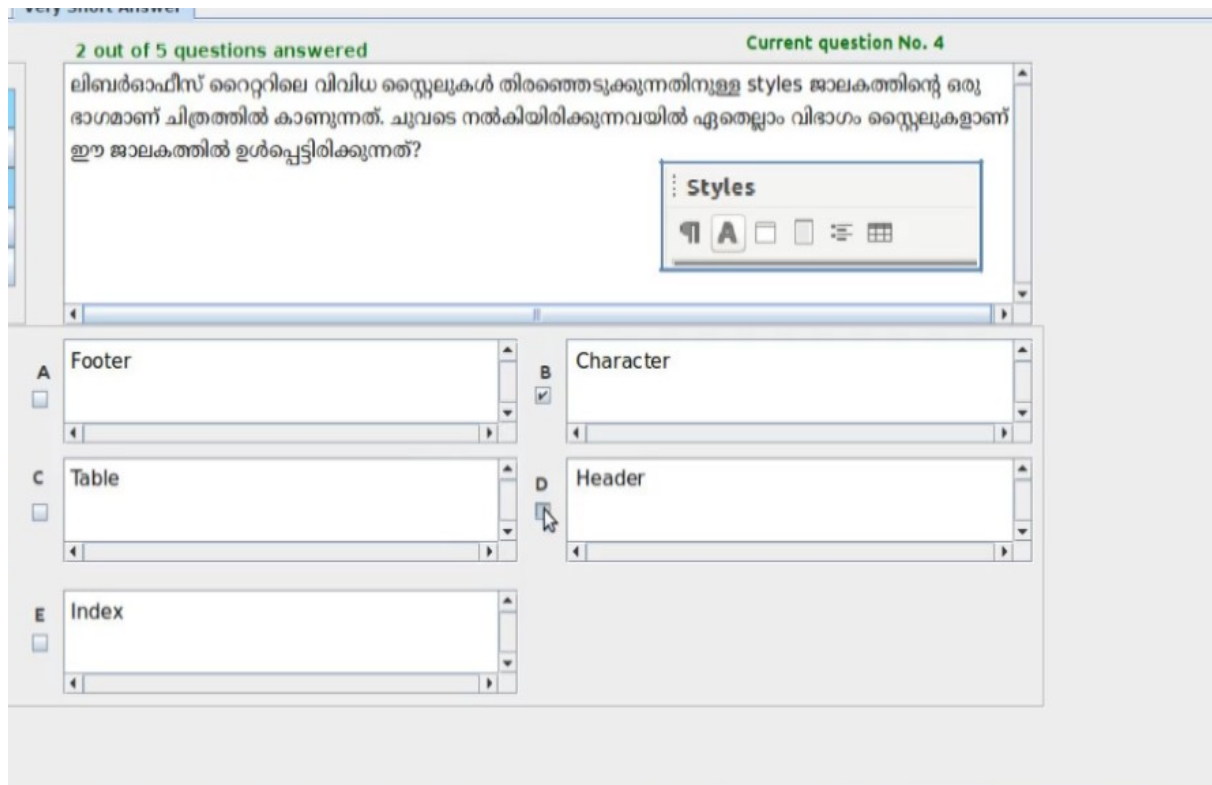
Very Short Answer

2 out of 5 questions answered

Current question No. 4

ലിബർഓഫീസ് റൈറ്ററിലെ വിവിധ സ്റ്റൈലുകൾ തിരഞ്ഞെടുക്കുന്നതിനുള്ള styles ജാലകത്തിന്റെ ഒരു ഭാഗമാണ് ചിത്രത്തിൽ കാണുന്നത്. ചുവടെ നൽകിയിരിക്കുന്നവയിൽ ഏതെല്ലാം വിഭാഗം സ്റ്റൈലുകളാണ് ഈ ജാലകത്തിൽ ഉൾപ്പെട്ടിരിക്കുന്നത്?

Styles

A
Footer

B
Character

C
Table

D
Header

E
Index